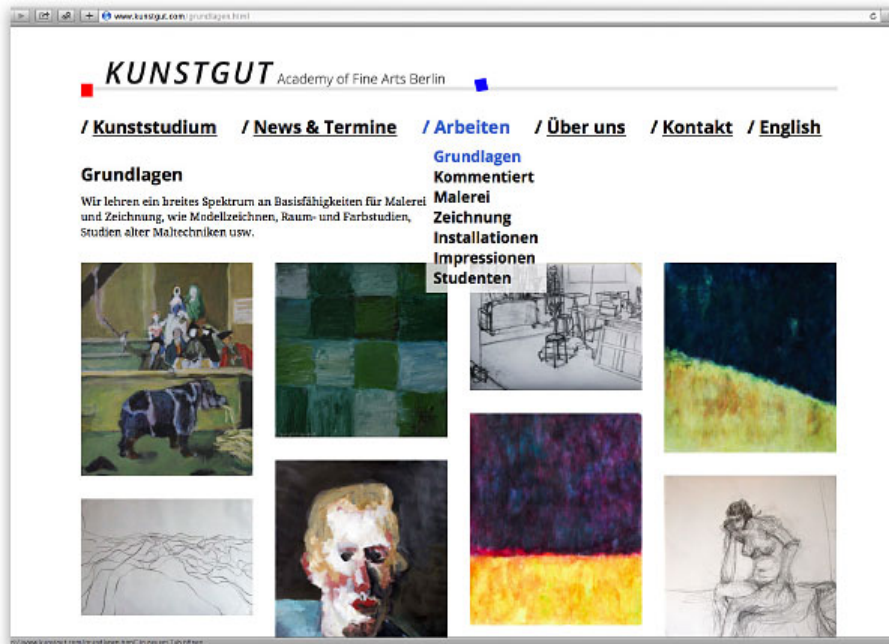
www.kunstgut.com/grundlagen.html

KUNSTGUT Academy of Fine Arts Berlin

/ Kunststudium / News & Termine / Arbeiten / Über uns / Kontakt / English

Grundlagen
Kommentiert
Malerei
Zeichnung
Installationen
Impressionen
Studenten

Grundlagen

Wir lehren ein breites Spektrum an Basisfähigkeiten für Malerei und Zeichnung, wie Modellzeichnen, Raum- und Farbstudien, Studien alter Maltechniken usw.

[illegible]